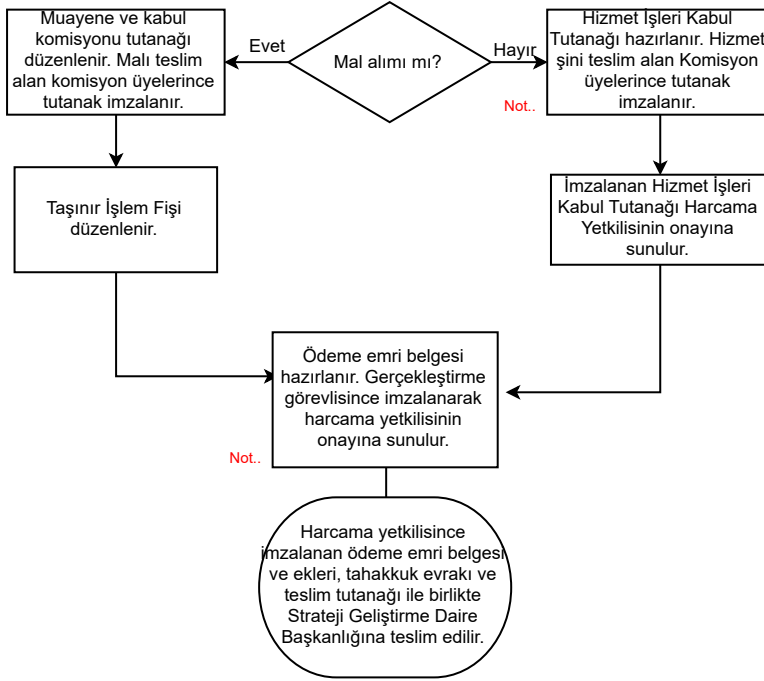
Mal alımı mı?

Evet

Muayene ve kabul komisyonu tutanağı düzenlenir. Malı teslim alan komisyon üyelerince tutanak imzalanır.

Hayır

Hizmet İşleri Kabul Tutanağı hazırlanır. Hizmet işini teslim alan Komisyon üyelerince tutanak imzalanır.

Not..

Taşınır İşlem Fişi düzenlenir.

İmzalanan Hizmet İşleri Kabul Tutanağı Harcama Yetkilisinin onayına sunulur.

Ödeme emri belgesi hazırlanır. Gerçekleştirme görevlisince imzalanarak harcama yetkilisinin onayına sunulur.

Not..

Harcama yetkilisince imzalanan ödeme emri belgesi ve ekleri, tahakkuk evrakı ve teslim tutanağı ile birlikte Strateji Geliştirme Daire Başkanlığına teslim edilir.